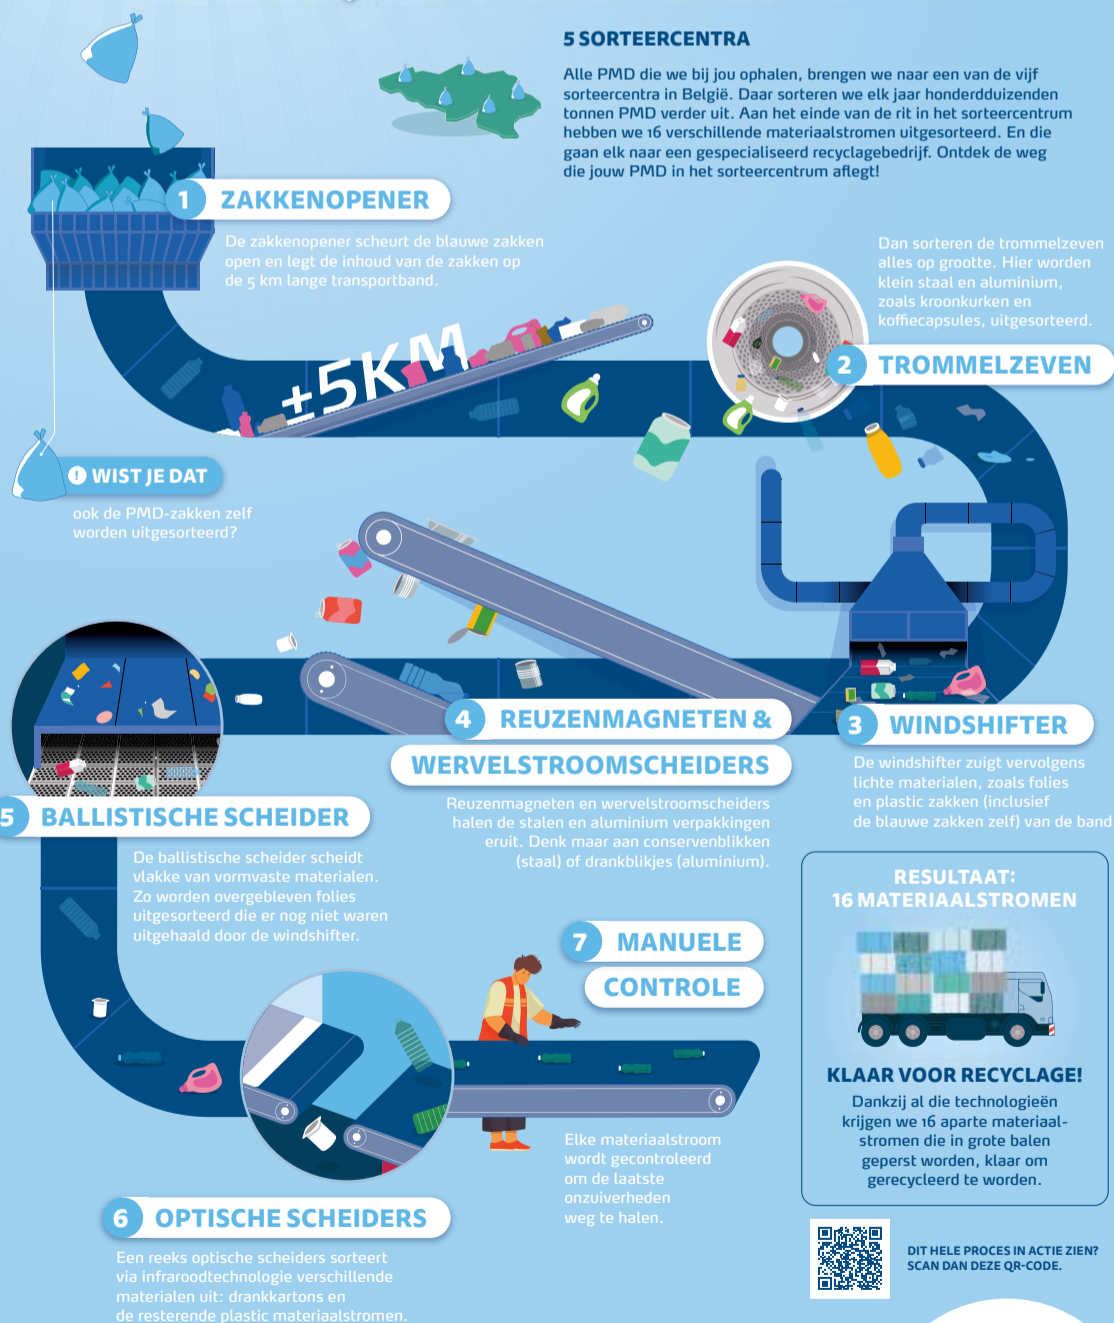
5 SORTEERCENTRA

Alle PMD die we bij jou ophalen, brengen we naar een van de vijf sorteercentra in België. Daar sorteren we elk jaar honderdduizenden tonnen PMD verder uit. Aan het einde van de rit in het sorteercentrum hebben we 16 verschillende materiaalstromen uitgesorteerd. En die gaan elk naar een gespecialiseerd recyclagebedrijf. Ontdek de weg die jouw PMD in het sorteercentrum aflegt!

1 ZAKKENOPENER

De zakkenopener scheurt de blauwe zakken open en legt de inhoud van de zakken op de 5 km lange transportband.

+5KM

Dan sorteren de trommelzeven alles op grootte. Hier worden klein staal en aluminium, zoals kroonkurken en koffiecapsules, uitgesorteerd.

2 TROMMELZEVEN

! WIST JE DAT

ook de PMD-zakken zelf worden uitgesorteerd?

4 REUZENMAGNETEN & WERVELSTROOMSCHEIDERS

Reuzenmagneten en wervelstroomscheiders halen de stalen en aluminium verpakkingen eruit. Denk maar aan conservenblikken (staal) of drankblikjes (aluminium).

3 WINDSHIFTER

De windshifter zuigt vervolgens lichte materialen, zoals folies en plastic zakken (inclusief de blauwe zakken zelf) van de band

5 BALLISTISCHE SCHEIDER

De ballistische scheider scheidt vlakke van vormvaste materialen. Zo worden overgebleven folies uitgesorteerd die er nog niet waren uitgehaald door de windshifter.

7 MANUELE CONTROLE

Elke materiaalstroom wordt gecontroleerd om de laatste onzuiverheden weg te halen.

RESULTAAT:
16 MATERIAALSTROMEN

KLAAR VOOR RECYCLAGE!

Dankzij al die technologieën krijgen we 16 aparte materiaalstromen die in grote balen geperst worden, klaar om gerecycleerd te worden.

6 OPTISCHE SCHEIDERS

Een reeks optische scheiders sorteert via infraroodtechnologie verschillende materialen uit: drankkartons en de resterende plastic materiaalstromen.

DIT HELE PROCES IN ACTIE ZIEN? SCAN DAN DEZE QR-CODE.